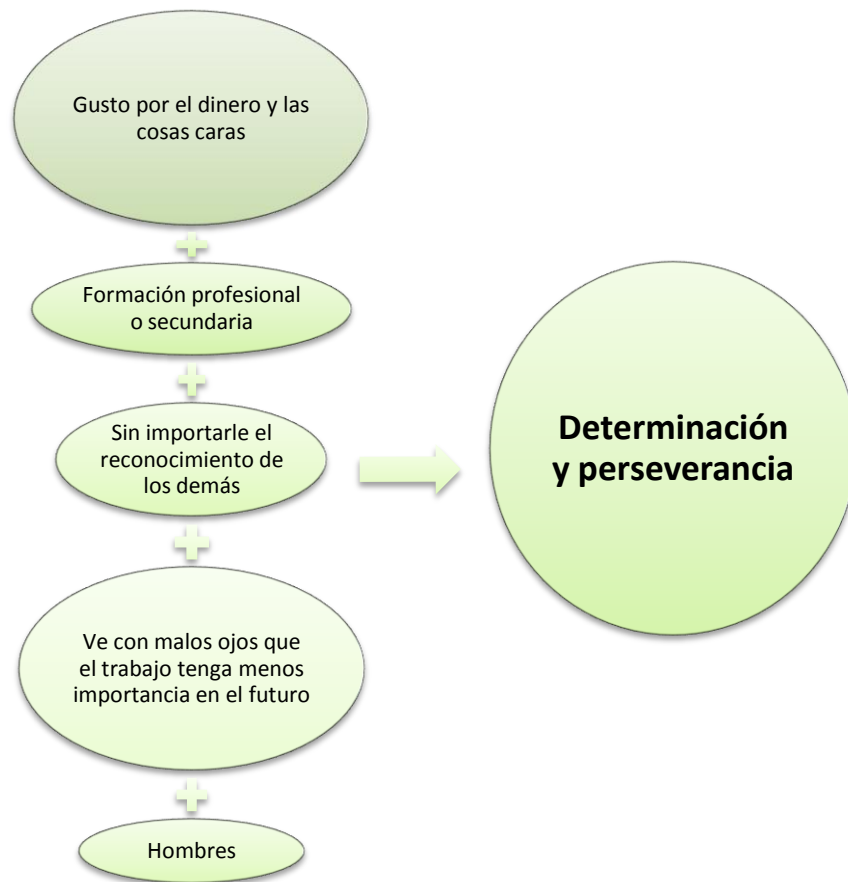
Gusto por el dinero y las cosas caras

+

Formación profesional o secundaria

+

Sin importarle el reconocimiento de los demás

+

Ve con malos ojos que el trabajo tenga menos importancia en el futuro

+

Hombres

**Determinación y perseverancia**